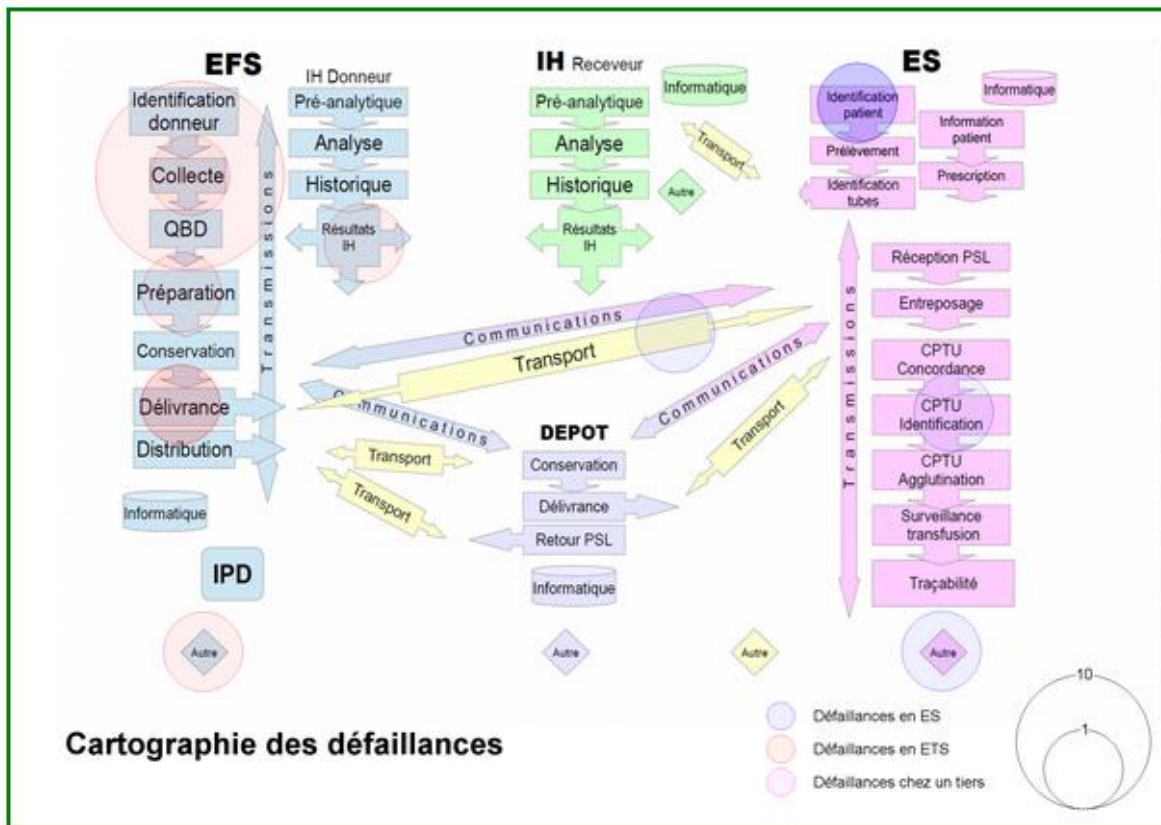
EFS

Identification donneur

Collecte

QBD

Préparation

Conservation

Délivrance

Distribution

Informatique

IPD

Transmissions

IH Donneur

Pré-analytique

Analyse

Historique

Résultats IH

IH Receveur

Pré-analytique

Analyse

Historique

Résultats IH

Informatique

Transport

Autre

ES

Identification patient

Informatique

Information patient

Prélèvement

Prescription

Identification tubes

Réception PSL

Entreposage

CPTU Concordance

CPTU Identification

CPTU Agglutination

Surveillance transfusion

Traçabilité

Transmissions

Communications

Transport

Communications

Communications

Transport

Transport

Transport

DEPOT

Conservation

Délivrance

Retour PSL

Informatique

Autre

Autre

Autre

Autre

10

1

Défaillances en ES

Défaillances en ETS

Défaillances chez un tiers

Cartographie des défaillances